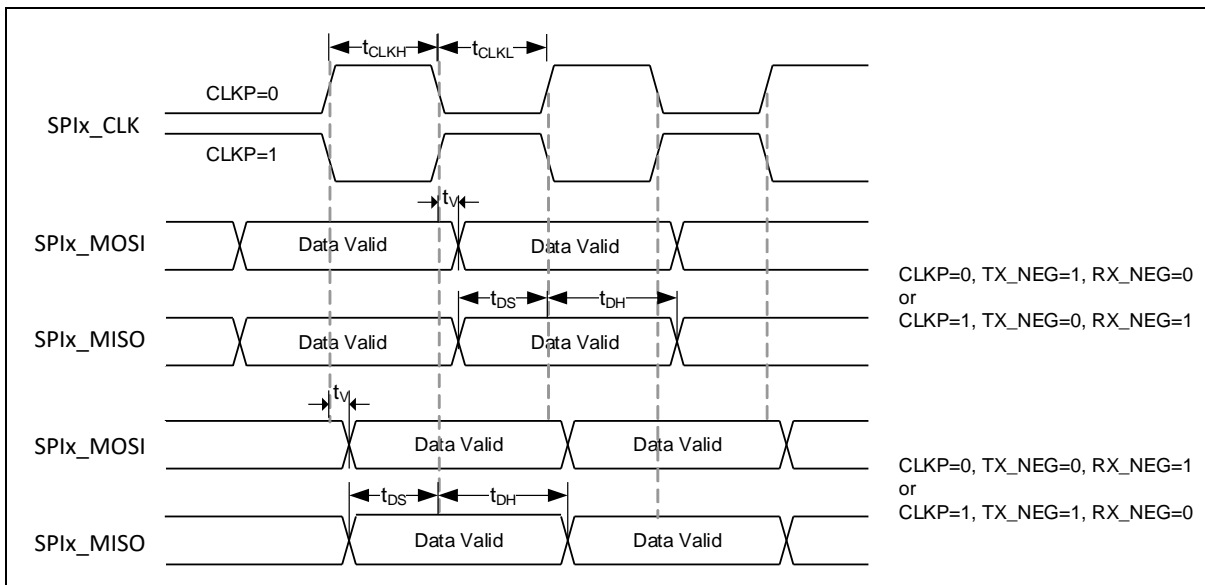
$t_{CLKH}$ $t_{CLKL}$

CLKP=0

SPIx_CLK

CLKP=1

$t_V$

SPIx_MOSI Data Valid Data Valid

$t_{DS}$ $t_{DH}$

SPIx_MISO Data Valid Data Valid

CLKP=0, TX_NEG=1, RX_NEG=0
or
CLKP=1, TX_NEG=0, RX_NEG=1

$t_V$

SPIx_MOSI Data Valid Data Valid

$t_{DS}$ $t_{DH}$

SPIx_MISO Data Valid Data Valid

CLKP=0, TX_NEG=0, RX_NEG=1
or
CLKP=1, TX_NEG=1, RX_NEG=0